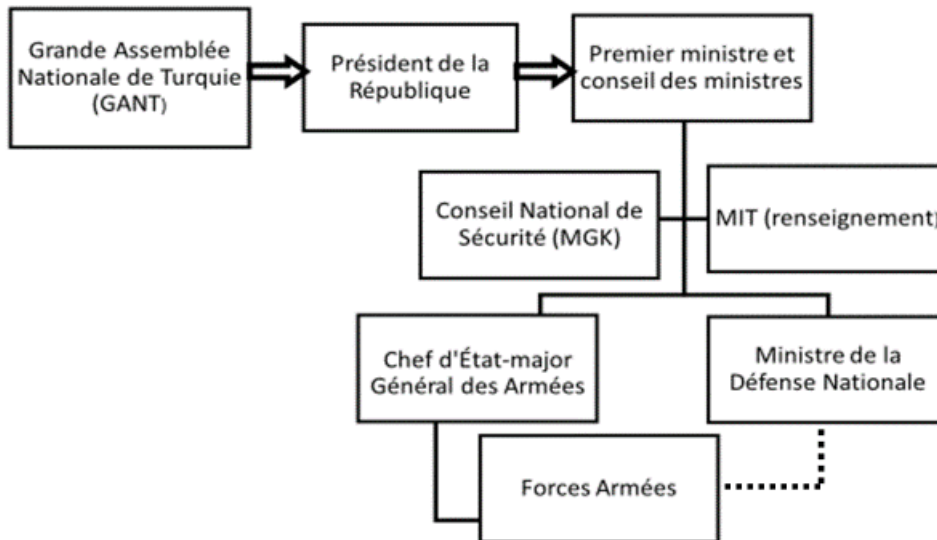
Grande Assemblée Nationale de Turquie (GANT)

Président de la République

Premier ministre et conseil des ministres

Conseil National de Sécurité (MGK)

MIT (renseignement)

Chef d'État-major Général des Armées

Ministre de la Défense Nationale

Forces Armées